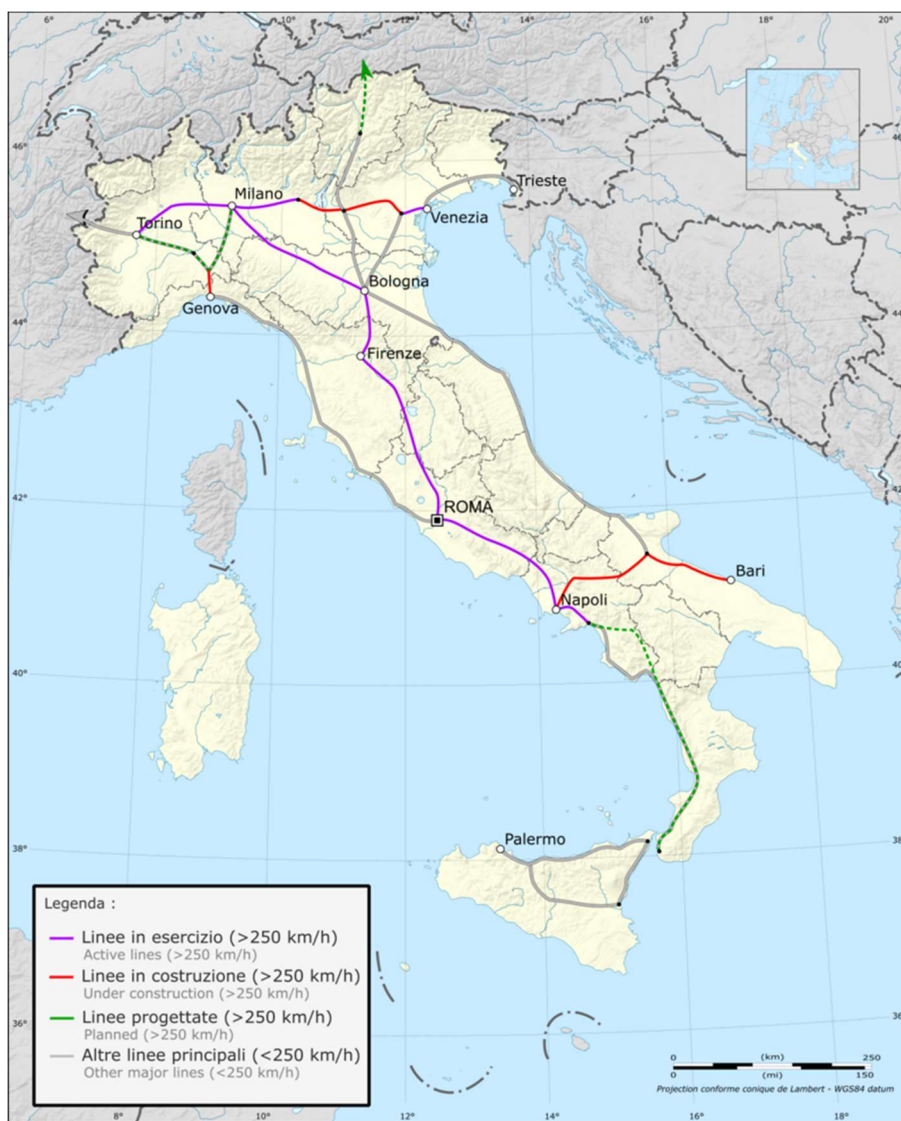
6°
10°
16°
18°
20°
46°
44°
42°
40°
38°
36°
8°
12°
14°

Trieste
Milano
Venezia
Torino
Bologna
Genova
Firenze
ROMA
Bari
Napoli
Palermo

Legenda :
Linee in esercizio (>250 km/h)
Active lines (>250 km/h)
Linee in costruzione (>250 km/h)
Under construction (>250 km/h)
Linee progettate (>250 km/h)
Planned (>250 km/h)
Altre linee principali (<250 km/h)
Other major lines (<250 km/h)

0 (km) 250
0 (mi) 150
Projection conforme conique de Lambert - WGS84 datum